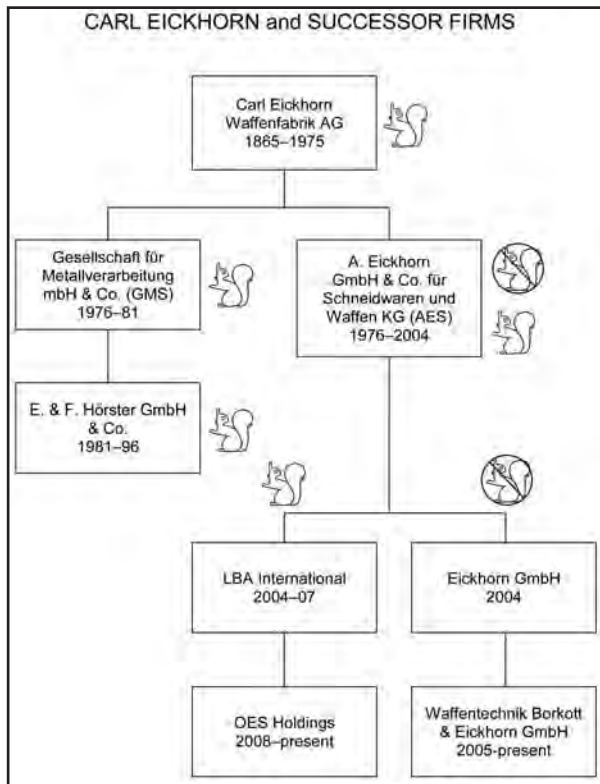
CARL EICKHORN and SUCCESSOR FIRMS

Carl Eickhorn Waffenfabrik AG 1865–1975

Gesellschaft für Metallverarbeitung mbH & Co. (GMS) 1976–81

A. Eickhorn GmbH & Co. für Schneidwaren und Waffen KG (AES) 1976–2004

E. & F. Hörster GmbH & Co. 1981–96

LBA International 2004–07

Eickhorn GmbH 2004

OES Holdings 2008–present

Waffentechnik Borkott & Eickhorn GmbH 2005-present